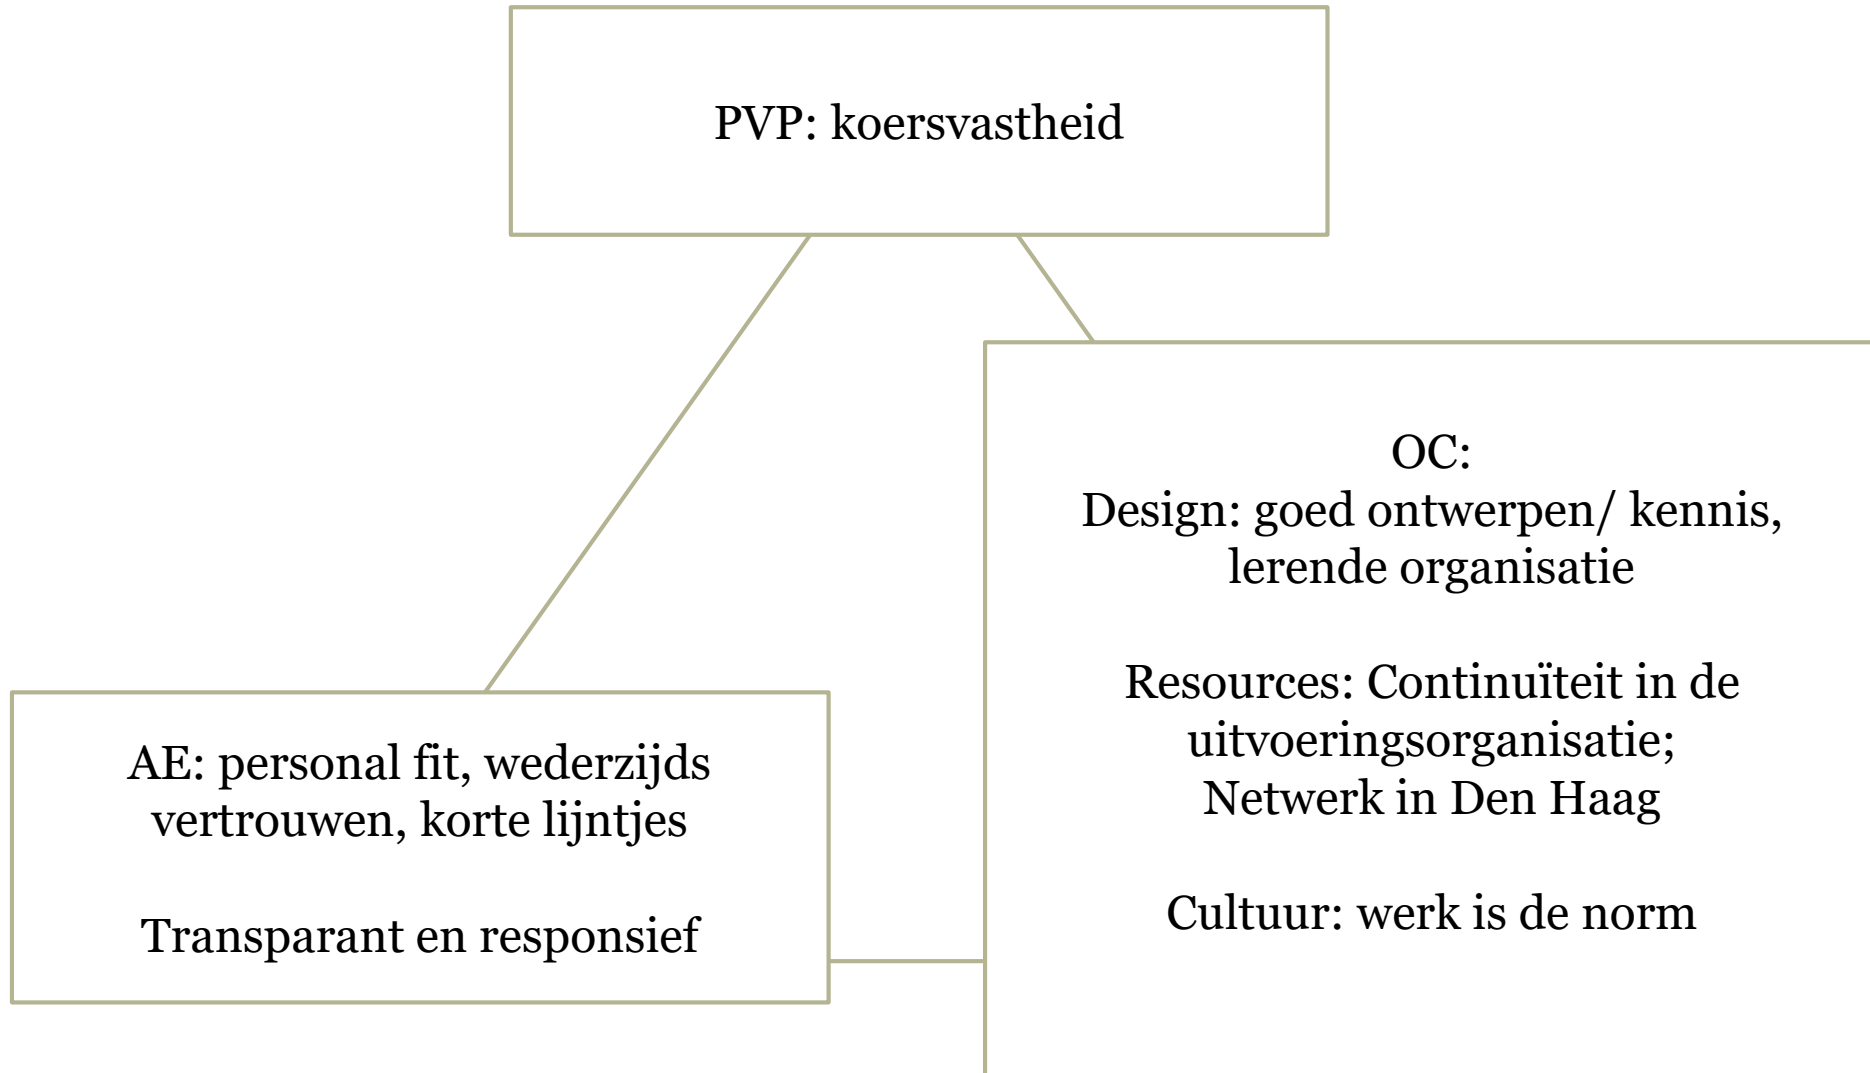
PVP: koersvastheid

OC:
Design: goed ontwerpen/ kennis, lerende organisatie

Resources: Continuïteit in de uitvoeringsorganisatie; Netwerk in Den Haag

Cultuur: werk is de norm

AE: personal fit, wederzijds vertrouwen, korte lijntjes

Transparant en responsief